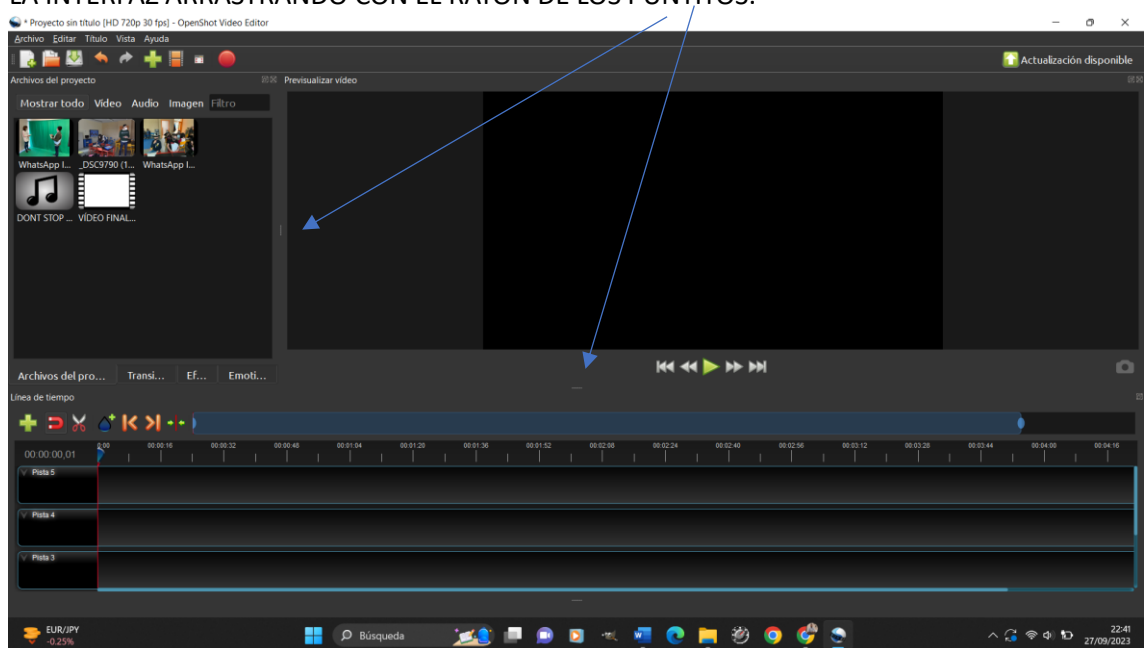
LA INTERFAZ ARRASTRANDO CON EL RATÓN DE LOS PUNTITOS.

* Proyecto sin título [HD 720p 30 fps] - OpenShot Video Editor

Archivo Editar Título Vista Ayuda

Actualización disponible

Archivos del proyecto

Previsualizar vídeo

Mostrar todo Vídeo Audio Imagen Filtro

WhatsApp I... _DSC9790 (1... WhatsApp I...

DONT STOP ... VÍDEO FINAL...

Archivos del pro... Transi... Ef... Emoti...

Línea de tiempo

00:00:00,01

0:00 00:00:16 00:00:32 00:00:48 00:01:04 00:01:20 00:01:36 00:01:52 00:02:08 00:02:24 00:02:40 00:02:56 00:03:12 00:03:28 00:03:44 00:04:00 00:04:16

Pista 5

Pista 4

Pista 3

EUR/JPY -0,25%

Búsqueda

22:41 27/09/2023